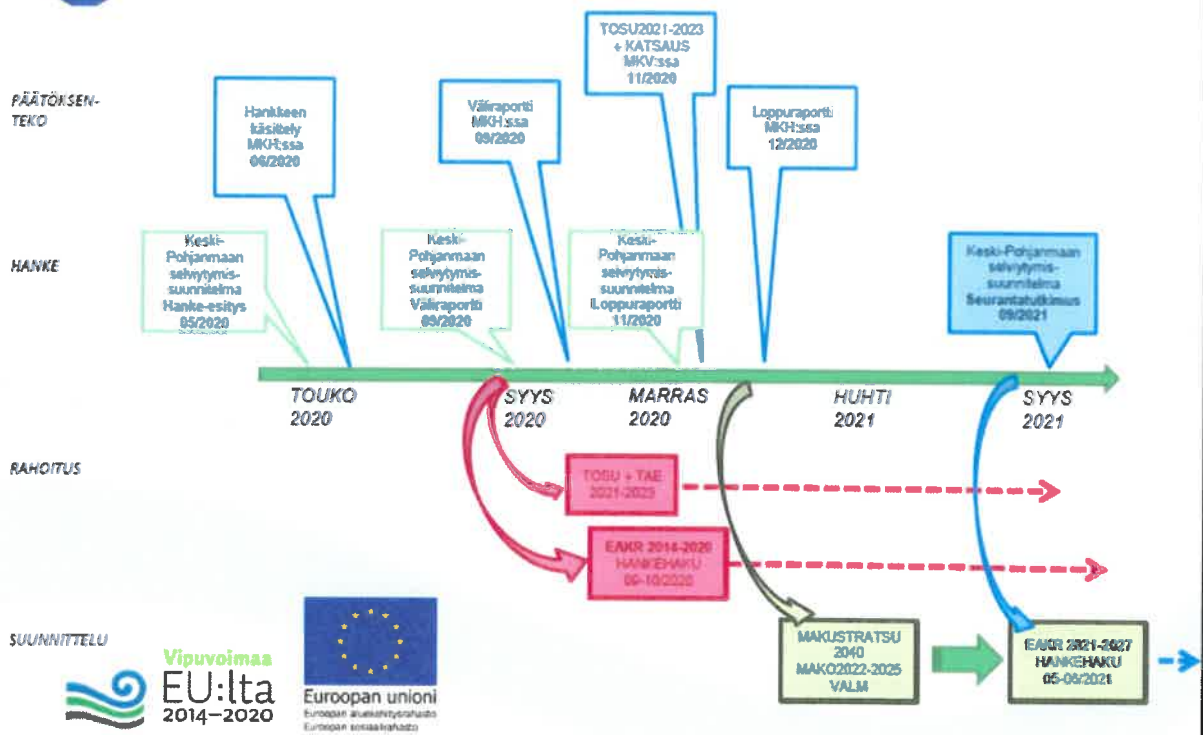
PÄÄTÖKSENTEKO

Hankkeen käsittely MKH:ssa 06/2020

Väliraportti MKH:ssa 09/2020

TOSU2021-2023 + KATSAUS MKV:ssa 11/2020

Loppuraportti MKH:ssa 12/2020

HANKE

Keski-Pohjanmaan selvitymissuunnitelma Hanke-esitys 05/2020

Keski-Pohjanmaan selvitymissuunnitelma Väliraportti 09/2020

Keski-Pohjanmaan selviytymissuunnitelma Loppuraportti 11/2020

Keski-Pohjanmaan selviytymissuunnitelma Seurantatutkimus 09/2021

TOUKO 2020

SYYS 2020

MARRAS 2020

HUHTI 2021

SYYS 2021

RAHOITUS

TOSU + TAE 2021-2023

EAKR 2014-2020 HANKEHAKU 09-10/2020

SUUNNITTELU

MAKUSTRATSU 2040 MAKO2022-2025 VALM

EAKR 2021-2027 HANKEHAKU 05-06/2021

Vipuvoimaa EU:lta 2014–2020

Euroopan unioni
Euroopan aluekehitysrahasto
Euroopan sosiaalirahasto